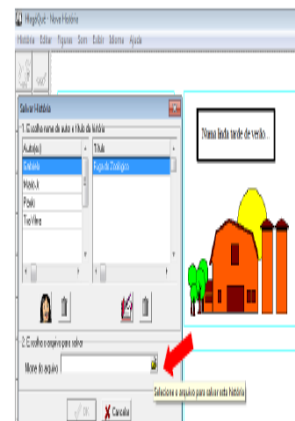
MagicQuest - Nova História

História Editar Figuras Som Exibir Idioma Ajuda

Salvar História

1. Escolha nome do autor e título da história

Autor(es)

Gabriela

Kelvin A

Paulo

Tiago Vieira

Título

Fuga do Zoológico

2. Escolha o arquivo para salvar

Nome do arquivo

Selecione o arquivo para salvar esta história

OK

Cancelar

Numa linda tarde de verão .